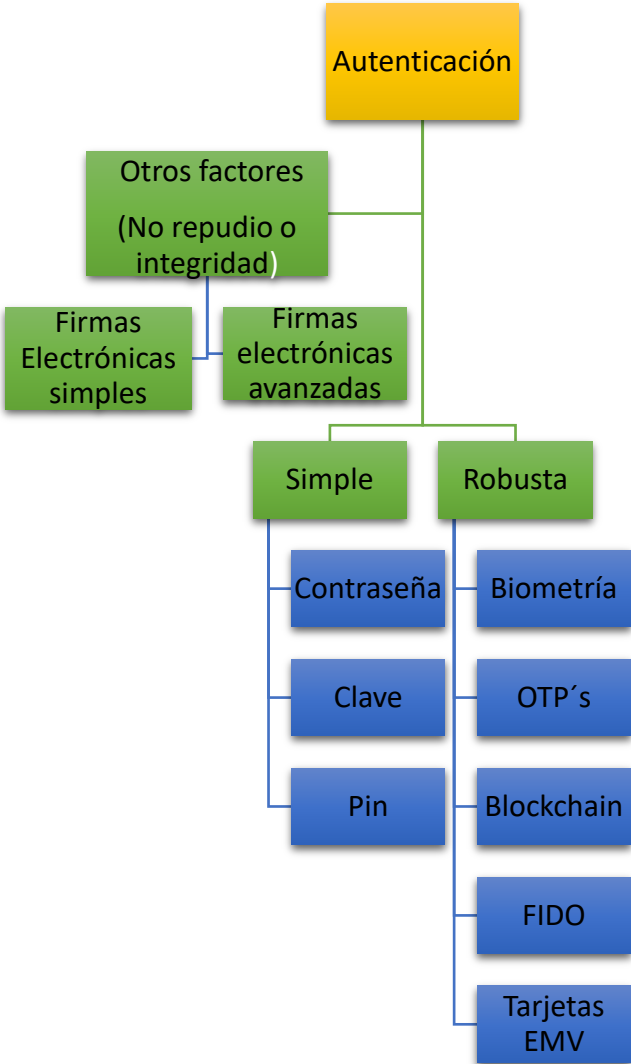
Autenticación

Otros factores

(No repudio o integridad)

Firmas Electrónicas simples

Firmas electrónicas avanzadas

Simple

Robusta

Contraseña

Clave

Pin

Biometría

OTP´s

Blockchain

FIDO

Tarjetas EMV